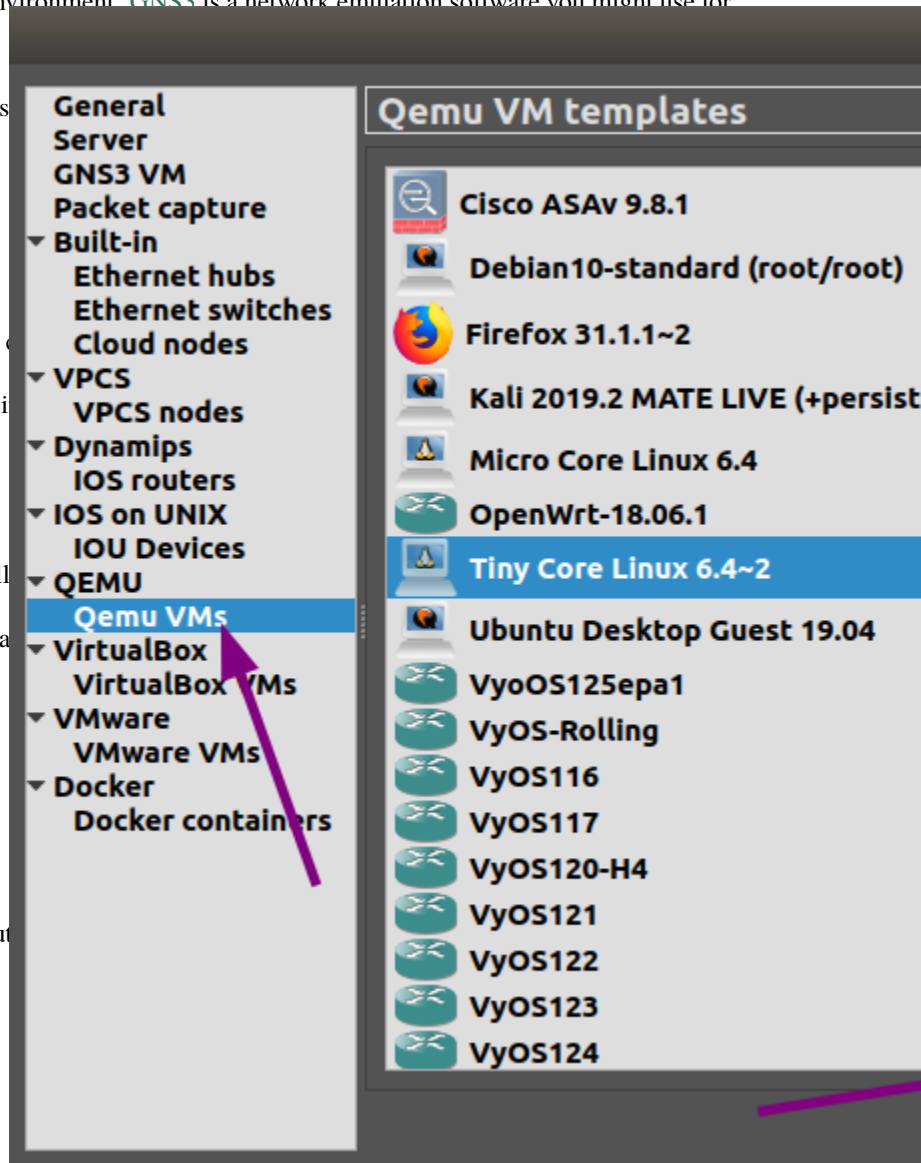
General
Server
GNS3 VM
Packet capture
Built-in
Ethernet hubs
Ethernet switches
Cloud nodes
VPCS
VPCS nodes
Dynamips
IOS routers
IOS on UNIX
IOU Devices
QEMU
Qemu VMs
VirtualBox
VirtualBox VMs
VMware
VMware VMs
Docker
Docker containers

Qemu VM templates

Cisco ASAv 9.8.1
Debian10-standard (root/root)
Firefox 31.1.1~2
Kali 2019.2 MATE LIVE (+persist
Micro Core Linux 6.4
OpenWrt-18.06.1
Tiny Core Linux 6.4~2
Ubuntu Desktop Guest 19.04
VyoOS125epa1
VyOS-Rolling
VyOS116
VyOS117
VyOS120-H4
VyOS121
VyOS122
VyOS123
VyOS124